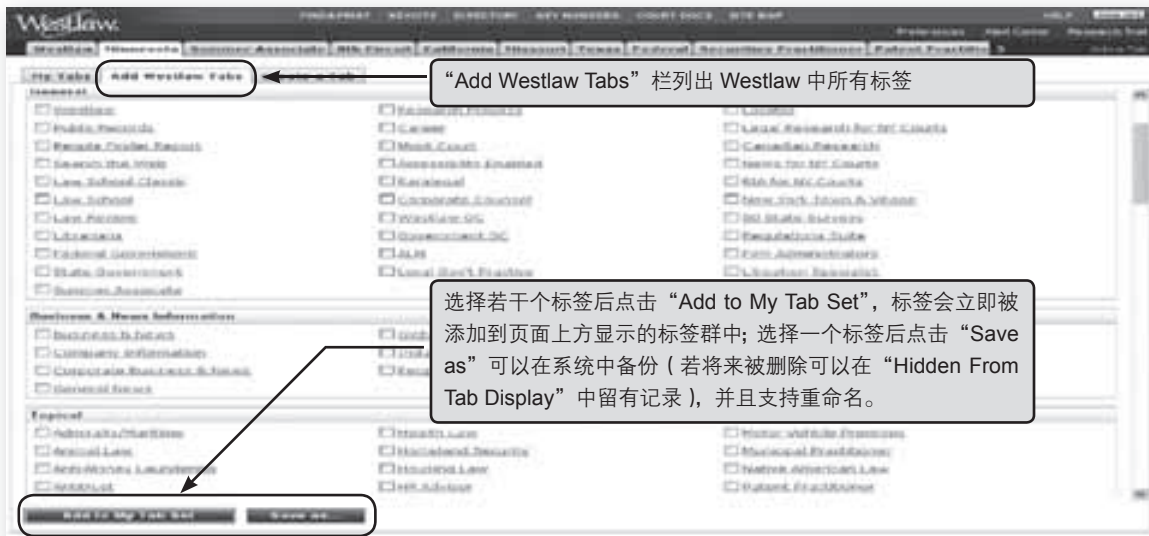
Westlaw.

"Add Westlaw Tabs"栏列出 Westlaw 中所有标签

My Tabs | Add Westlaw Tabs

General

Business & News Information

Topical

选择若干个标签后点击"Add to My Tab Set"，标签会立即被添加到页面上方显示的标签群中；选择一个标签后点击"Save as"可以在系统中备份（若将来被删除可以在"Hidden From Tab Display"中留有记录），并且支持重命名。

Add to My Tab Set | Save as...